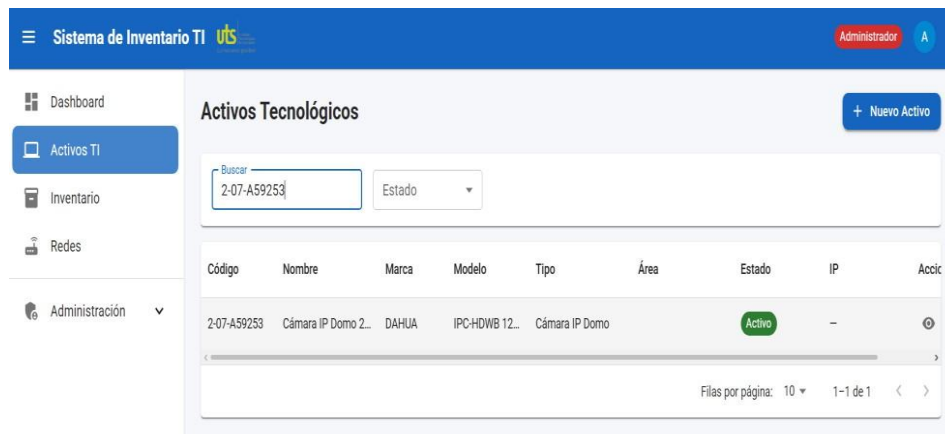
Sistema de Inventario TI uts

Administrador A

Dashboard

Activos TI

Inventario

Redes

Administración

Activos Tecnológicos

+ Nuevo Activo

Buscar
2-07-A59253

Estado

| Código | Nombre | Marca | Modelo | Tipo | Área | Estado | IP | Acci |
|---|---|---|---|---|---|---|---|---|
| 2-07-A59253 | Cámara IP Domo 2... | DAHUA | IPC-HDWB 12... | Cámara IP Domo | | Activo | – | |

Filas por página: 10 ▾ 1–1 de 1